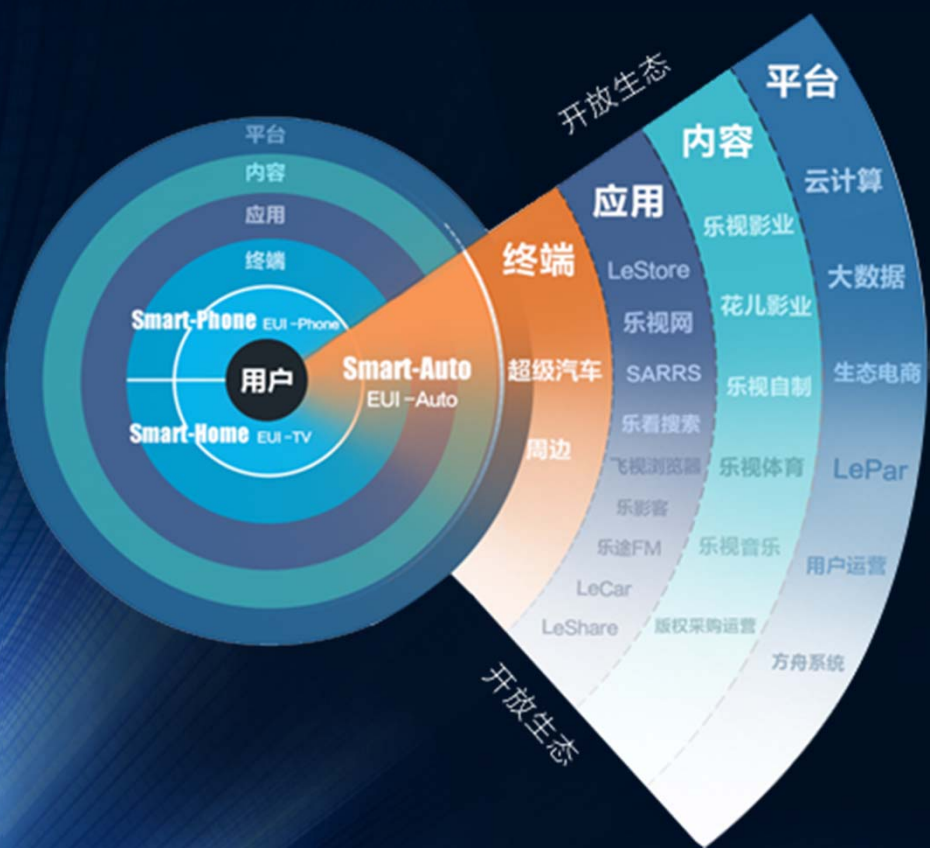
平台

内容

应用

终端

Smart-Phone EUI-Phone

用户

Smart-Home EUI-TV

Smart-Auto EUI-Auto

开放生态

终端

超级汽车

周边

应用

LeStore

乐视网

SARRS

乐看搜索

飞视浏览器

乐影客

乐途FM

LeCar

LeShare

内容

乐视影业

花儿影业

乐视自制

乐视体育

乐视音乐

版权采购运营

平台

云计算

大数据

生态电商

LePar

用户运营

方舟系统

开放生态